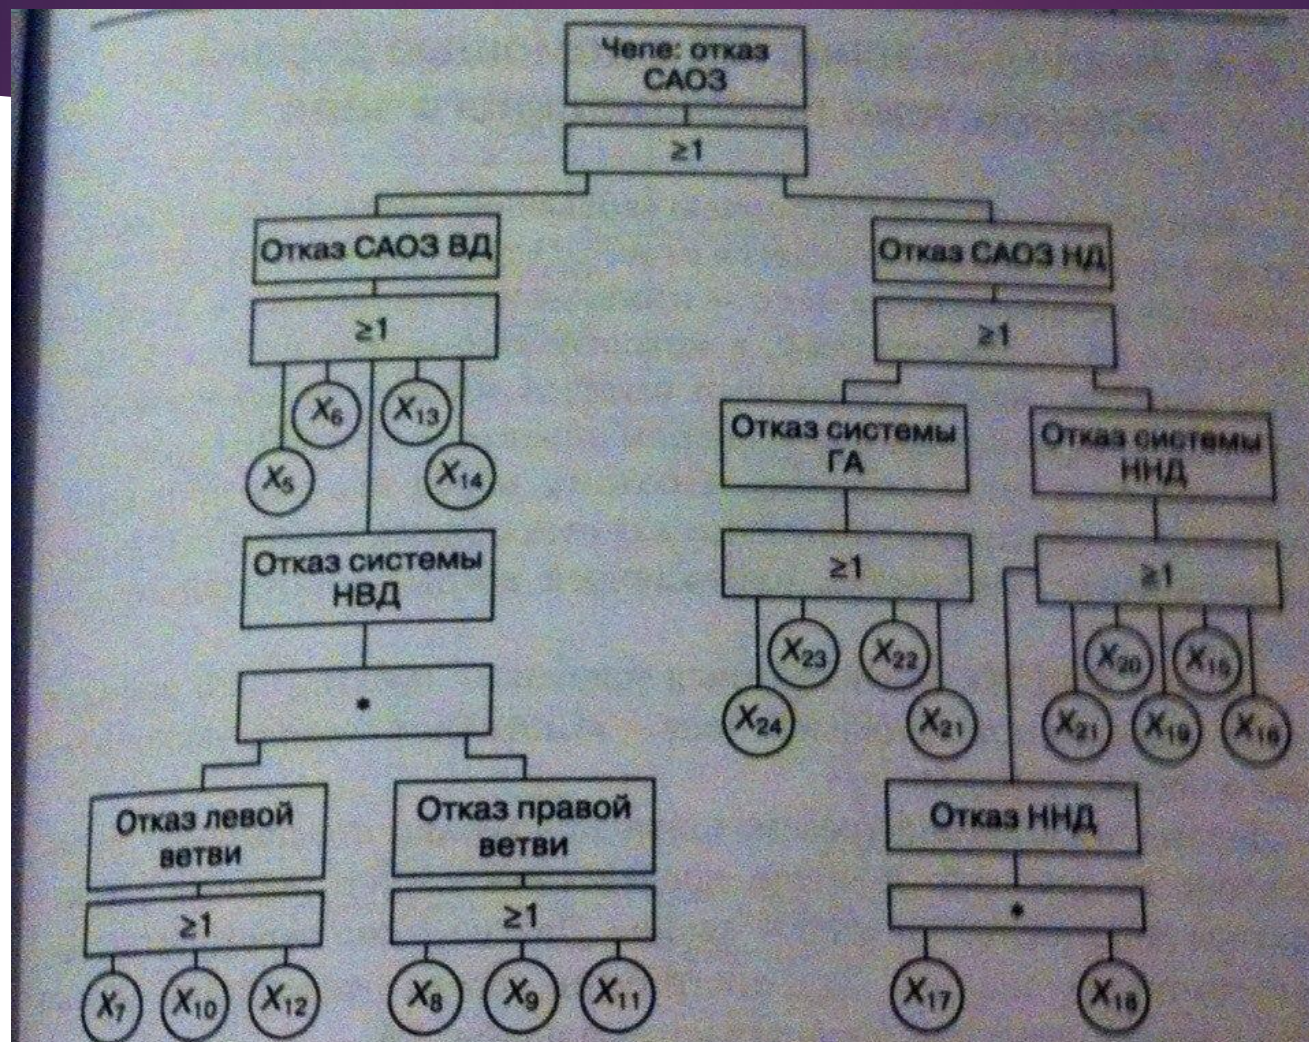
Чепе: отказ САОЗ

$\geq1$

Отказ САОЗ ВД

$\geq1$

$X_6$ $X_{13}$

$X_5$ $X_{14}$

Отказ системы НВД

*

Отказ левой ветви

$\geq1$

$X_7$ $X_{10}$ $X_{12}$

Отказ правой ветви

$\geq1$

$X_8$ $X_9$ $X_{11}$

Отказ САОЗ НД

$\geq1$

Отказ системы ГА

$\geq1$

$X_{23}$ $X_{22}$

$X_{24}$ $X_{21}$

Отказ системы ННД

$\geq1$

$X_{20}$ $X_{15}$

$X_{21}$ $X_{19}$ $X_{16}$

Отказ ННД

*

$X_{17}$ $X_{18}$